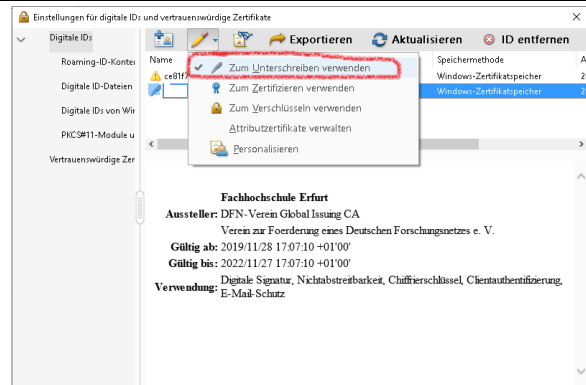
Einstellungen für digitale IDs und vertrauenswürdige Zertifikate

Digitale IDs

Roaming-ID-Konter

Digitale ID-Dateien

Digitale IDs von Wir

PKCS#11-Module u

Vertrauenswürdige Zer

Exportieren

Aktualisieren

ID entfernen

Name

ce81f7

Speichermethode

Windows-Zertifikatspeicher

Windows-Zertifikatspeicher

A

2

2

Zum Unterschreiben verwenden

Zum Zertifizieren verwenden

Zum Verschlüsseln verwenden

Attributzertifikate verwalten

Personalisieren

Fachhochschule Erfurt

Aussteller: DFN-Verein Global Issuing CA

Verein zur Foerderung eines Deutschen Forschungsnetzes e. V.

Gültig ab: 2019/11/28 17:07:10 +01'00'

Gültig bis: 2022/11/27 17:07:10 +01'00'

Verwendung: Digitale Signatur, Nichtabstreitbarkeit, Chiffrierschlüssel, Clientauthentifizierung, E-Mail-Schutz